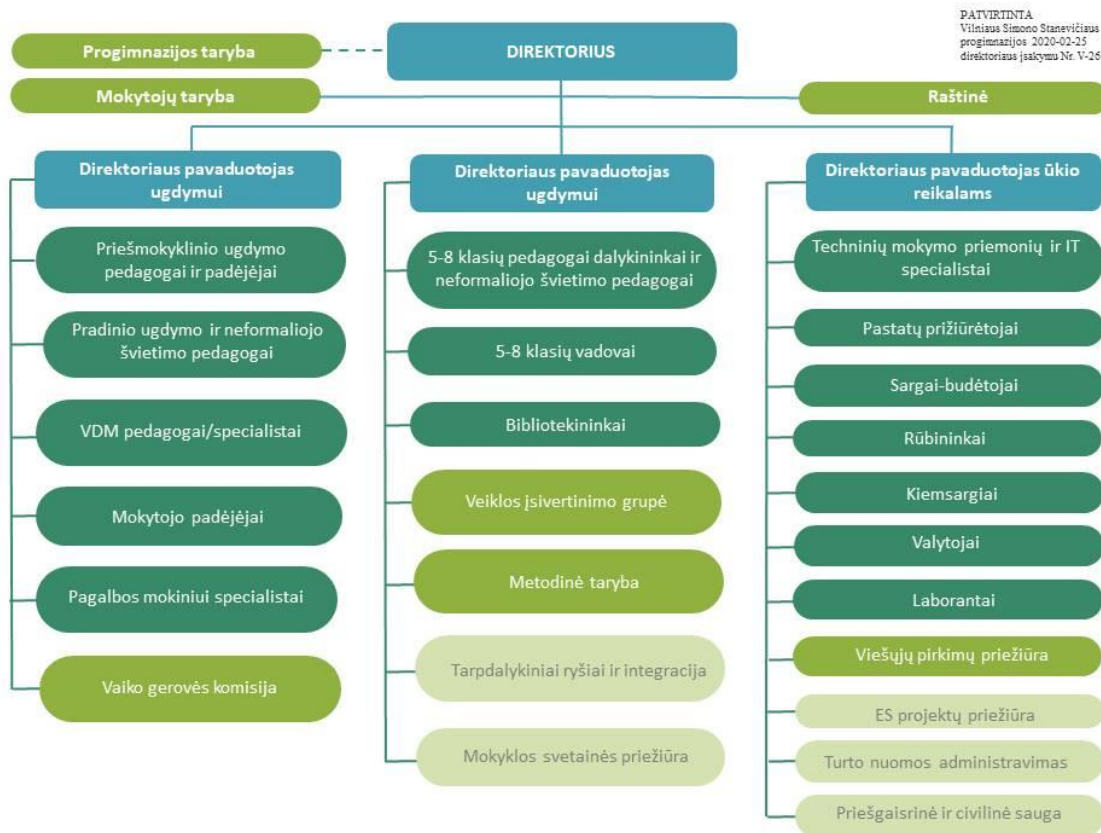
PATVIRTINTA
Vilniaus Simono Stanevičiaus progimnazijos 2020-02-25 direktoriaus įsakymu Nr. V-26

Progimnazijos taryba

DIREKTORIUS

Mokytojų taryba

Raštinė

Direktoriaus pavaduotojas ugdymui

Priešmokyklinio ugdymo pedagogai ir padėjėjai

Pradinio ugdymo ir neformaliojo švietimo pedagogai

VDM pedagogai/specialistai

Mokytojo padėjėjai

Pagalbos mokiniui specialistai

Vaiko gerovės komisija

Direktoriaus pavaduotojas ugdymui

5-8 klasių pedagogai dalykininkai ir neformaliojo švietimo pedagogai

5-8 klasių vadovai

Bibliotekininkai

Veiklos įsivertinimo grupė

Metodinė taryba

Tarpdalykiniai ryšiai ir integracija

Mokyklos svetainės priežiūra

Direktoriaus pavaduotojas ūkio reikalams

Techninių mokymo priemonių ir IT specialistai

Pastatų prižiūrėtojai

Sargai-budėtojai

Rūbininkai

Kiemsargiai

Valytojai

Laborantai

Viešųjų pirkimų priežiūra

ES projektų priežiūra

Turto nuomos administravimas

Priešgaisrinė ir civilinė sauga